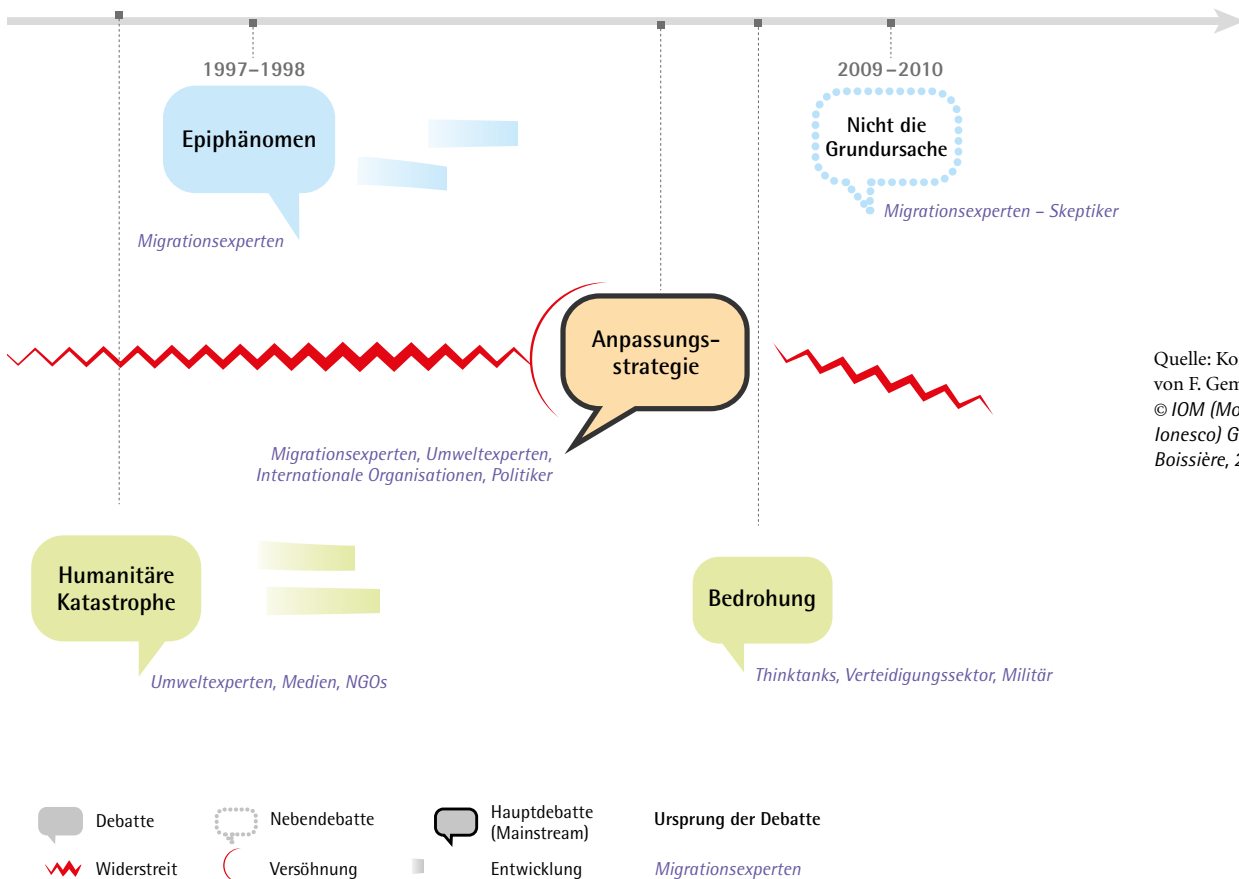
1997–1998

Epiphänomen

Migrationsexperten

2009–2010

Nicht die Grundursache

Migrationsexperten – Skeptiker

Anpassungsstrategie

Migrationsexperten, Umweltexperten, Internationale Organisationen, Politiker

Quelle: Ko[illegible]
von F. Gem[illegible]
© IOM (Mo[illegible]
Ionesco) G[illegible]
Boissière, 2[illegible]

Humanitäre Katastrophe

Umweltexperten, Medien, NGOs

Bedrohung

Thinktanks, Verteidigungssektor, Militär

Debatte
Nebendebatte
Hauptdebatte (Mainstream)
Ursprung der Debatte
Widerstreit
Versöhnung
Entwicklung
Migrationsexperten